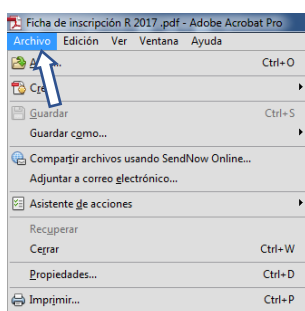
Ficha de inscripción R 2017 .pdf - Adobe Acrobat Pro
Archivo Edición Ver Ventana Ayuda
A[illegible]... Ctrl+O
Cr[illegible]
Guardar Ctrl+S
Guardar como...
Compartir archivos usando SendNow Online...
Adjuntar a correo electrónico...
Asistente de acciones
Recuperar
Cerrar Ctrl+W
Propiedades... Ctrl+D
Imprimir... Ctrl+P